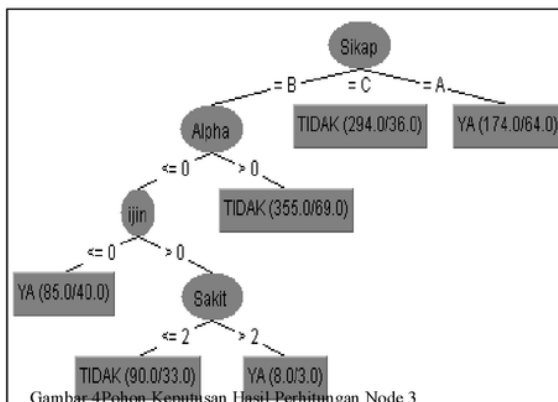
Sikap

= B

= C

= A

TIDAK (294.0/36.0)

YA (174.0/64.0)

Alpha

<= 0

> 0

TIDAK (355.0/69.0)

ijin

<= 0

> 0

YA (85.0/40.0)

Sakit

<= 2

> 2

TIDAK (90.0/33.0)

YA (8.0/3.0)

Gambar 4Pohon Keputusan Hasil Perhitungan Node 3